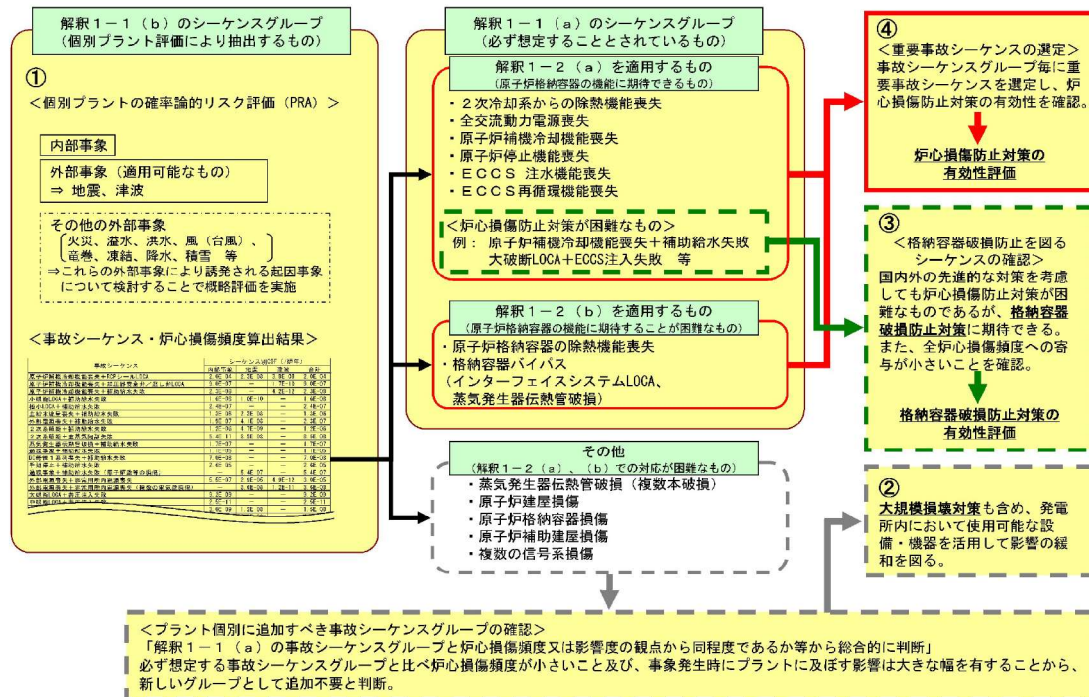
解釈１－１（ｂ）のシーケンスグループ
（個別プラント評価により抽出するもの）

①
＜個別プラントの確率論的リスク評価（PRA）＞

内部事象

外部事象（適用可能なもの）
⇒ 地震、津波

その他の外部事象
〔火災、溢水、洪水、風（台風）、竜巻、凍結、降水、積雪　等
⇒これらの外部事象により誘発される起因事象について検討することで概略評価を実施

＜事故シーケンス・炉心損傷頻度算出結果＞

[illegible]

解釈１－１（ａ）のシーケンスグループ
（必ず想定することとされているもの）

解釈１－２（ａ）を適用するもの
（原子炉格納容器の機能に期待できるもの）
・２次冷却系からの除熱機能喪失
・全交流動力電源喪失
・原子炉補機冷却機能喪失
・原子炉停止機能喪失
・ＥＣＣＳ 注水機能喪失
・ＥＣＣＳ再循環機能喪失

＜炉心損傷防止対策が困難なもの＞
例：　原子炉補機冷却機能喪失＋補助給水失敗
　　大破断LOCA＋ECCS注入失敗　等

解釈１－２（ｂ）を適用するもの
（原子炉格納容器の機能に期待することが困難なもの）
・原子炉格納容器の除熱機能喪失
・格納容器バイパス
（インターフェイスシステムLOCA、蒸気発生器伝熱管破損）

その他
（解釈１－２（ａ）、（ｂ）での対応が困難なもの）
・蒸気発生器伝熱管破損（複数本破損）
・原子炉建屋損傷
・原子炉格納容器損傷
・原子炉補助建屋損傷
・複数の信号系損傷

④
＜重要事故シーケンスの選定＞
事故シーケンスグループ毎に重要事故シーケンスを選定し、炉心損傷防止対策の有効性を確認。

炉心損傷防止対策の有効性評価

③
＜格納容器破損防止を図るシーケンスの確認＞
国内外の先進的な対策を考慮しても炉心損傷防止対策が困難なものであるが、格納容器破損防止対策に期待できる。
また、全炉心損傷頻度への寄与が小さいことを確認。

格納容器破損防止対策の有効性評価

②
大規模損壊対策も含め、発電所内において使用可能な設備・機器を活用して影響の緩和を図る。

＜プラント個別に追加すべき事故シーケンスグループの確認＞
「解釈１－１（ａ）の事故シーケンスグループと炉心損傷頻度又は影響度の観点から同程度であるか等から総合的に判断」
必ず想定する事故シーケンスグループと比べ炉心損傷頻度が小さいこと及び、事象発生時にプラントに及ぼす影響は大きな幅を有することから、新しいグループとして追加不要と判断。